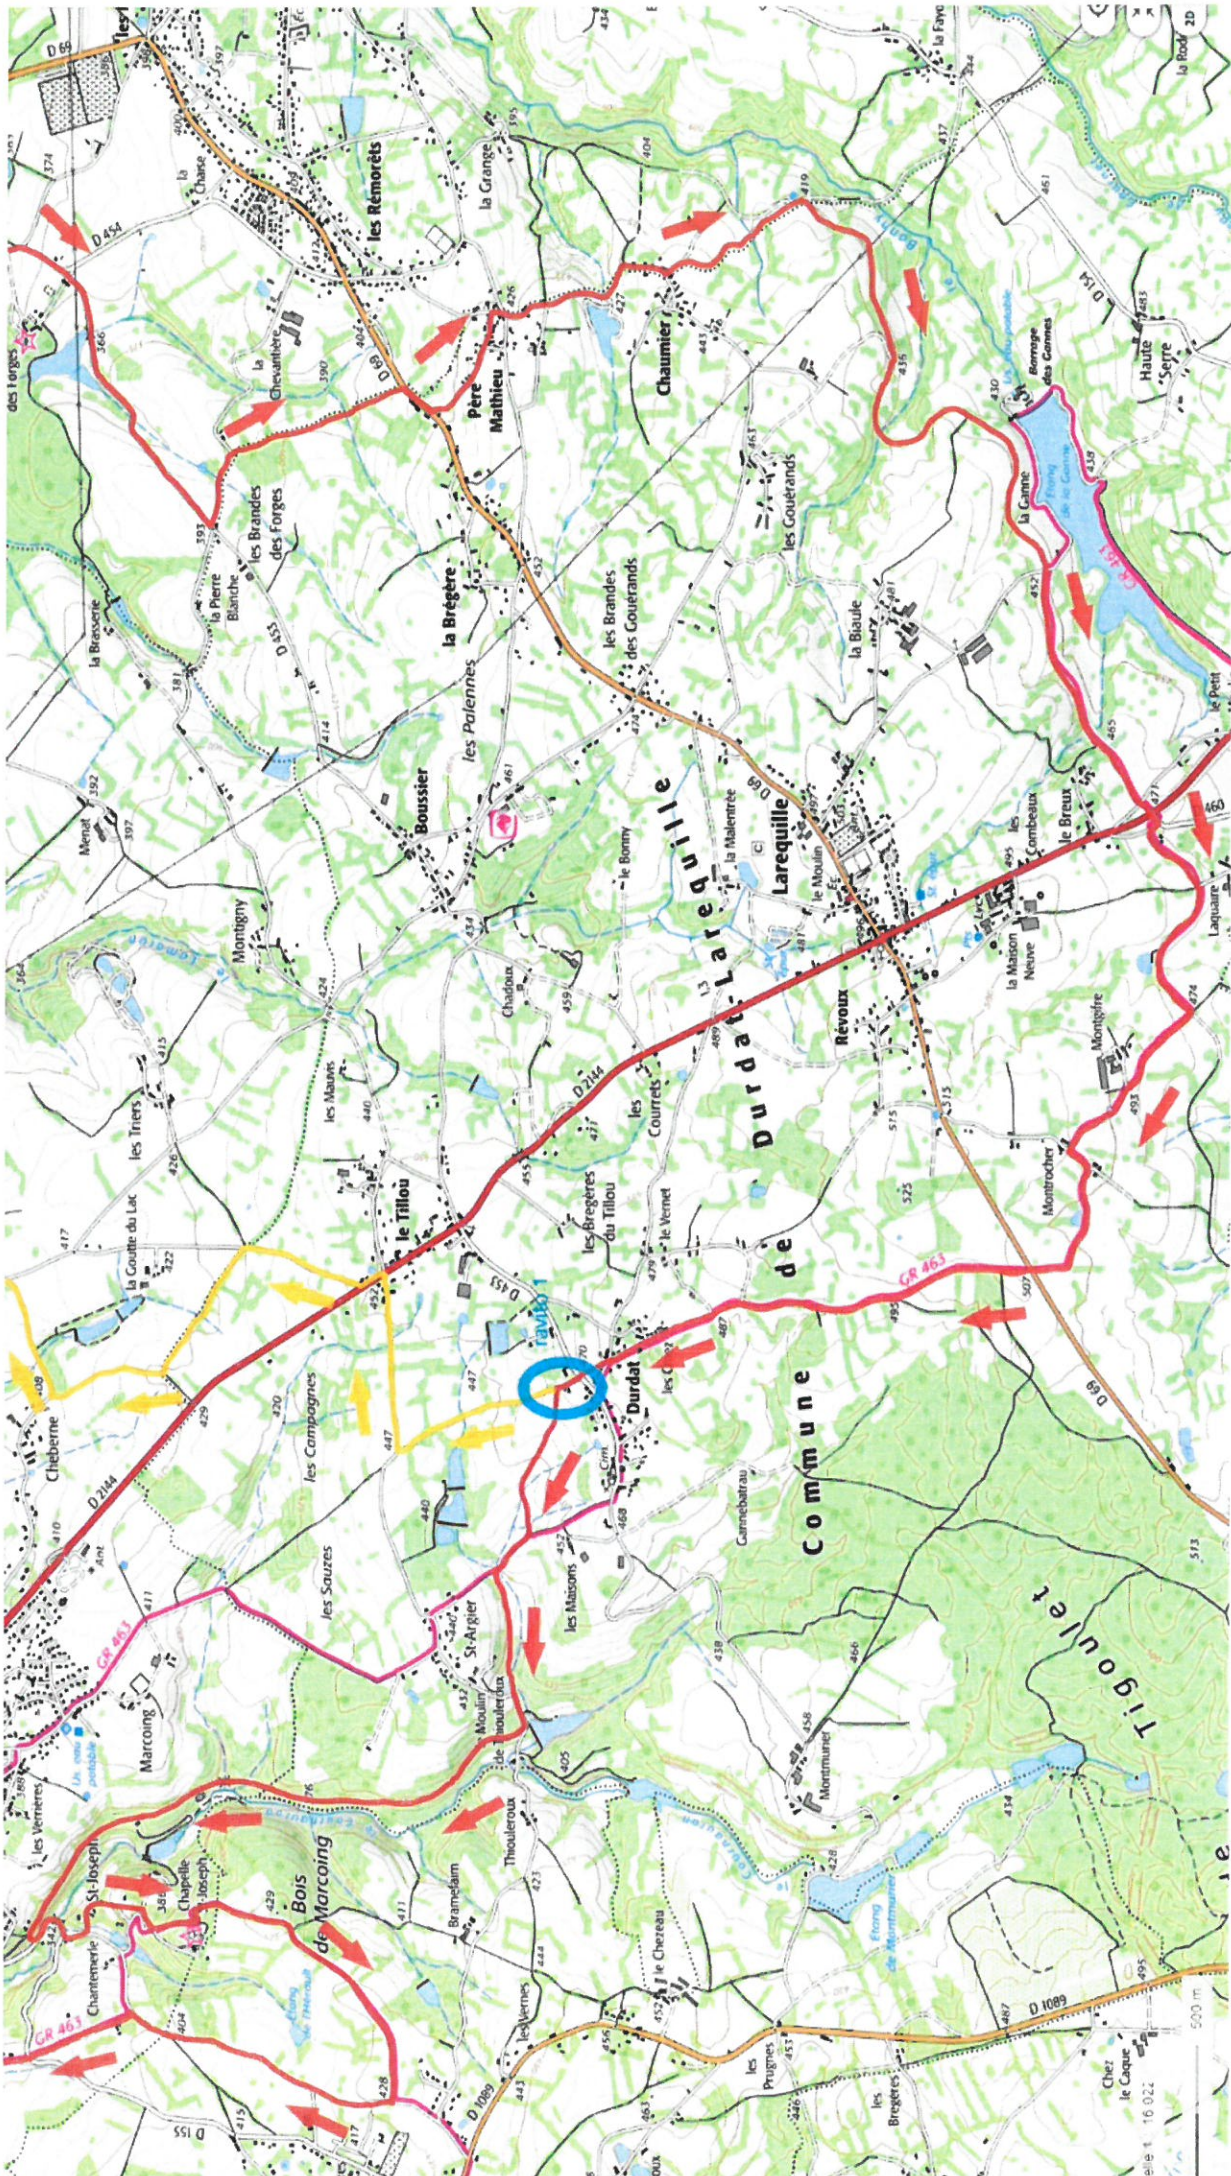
D 69
la Chasse
les Rémorets
la Grange
Chaumier
Père Mathieu
la Chevantière
des Forges
D 454
la Pierre Blanche
les Brandes des Forges
la Brasserie
la Brégère
les Palennes
les Brandes des Gouerands
les Gouerands
la Biaule
la Ganne
Barrage des Gannes
Haute Serre
la Faye
la Rode
D 154
Boussier
Durdat-Larequille
Larequille
la Malentrée
le Moulin
le Bonny
Chadaux
Montigny
Menat
D 455
les Mauves
les Triers
la Goutte du Lac
le Tillou
D 2144
les Bregères du Tillou
les Courrets
le Vernet
Révoux
la Maison Neuve
les Combeaux
le Breux
Laquaire
le Petit
Montiofre
Montrocher
GR 463
de
Commune
Tigoulet
Durdat
les Campagnes
Chéberne
les Sauzes
les Masons
St-Argier
Moulin de Thouleroux
Thouleroux
Garnebatrau
Montmurier
Marcoing
Bois de Marcoing
St-Joseph
Chapelle St-Joseph
Chantemerle
les Verneres
Bramefaim
les Vernes
le Chezeau
les Prugnes
les Bregères
D 1089
Chez le Caque
D 155
D 69
500 m